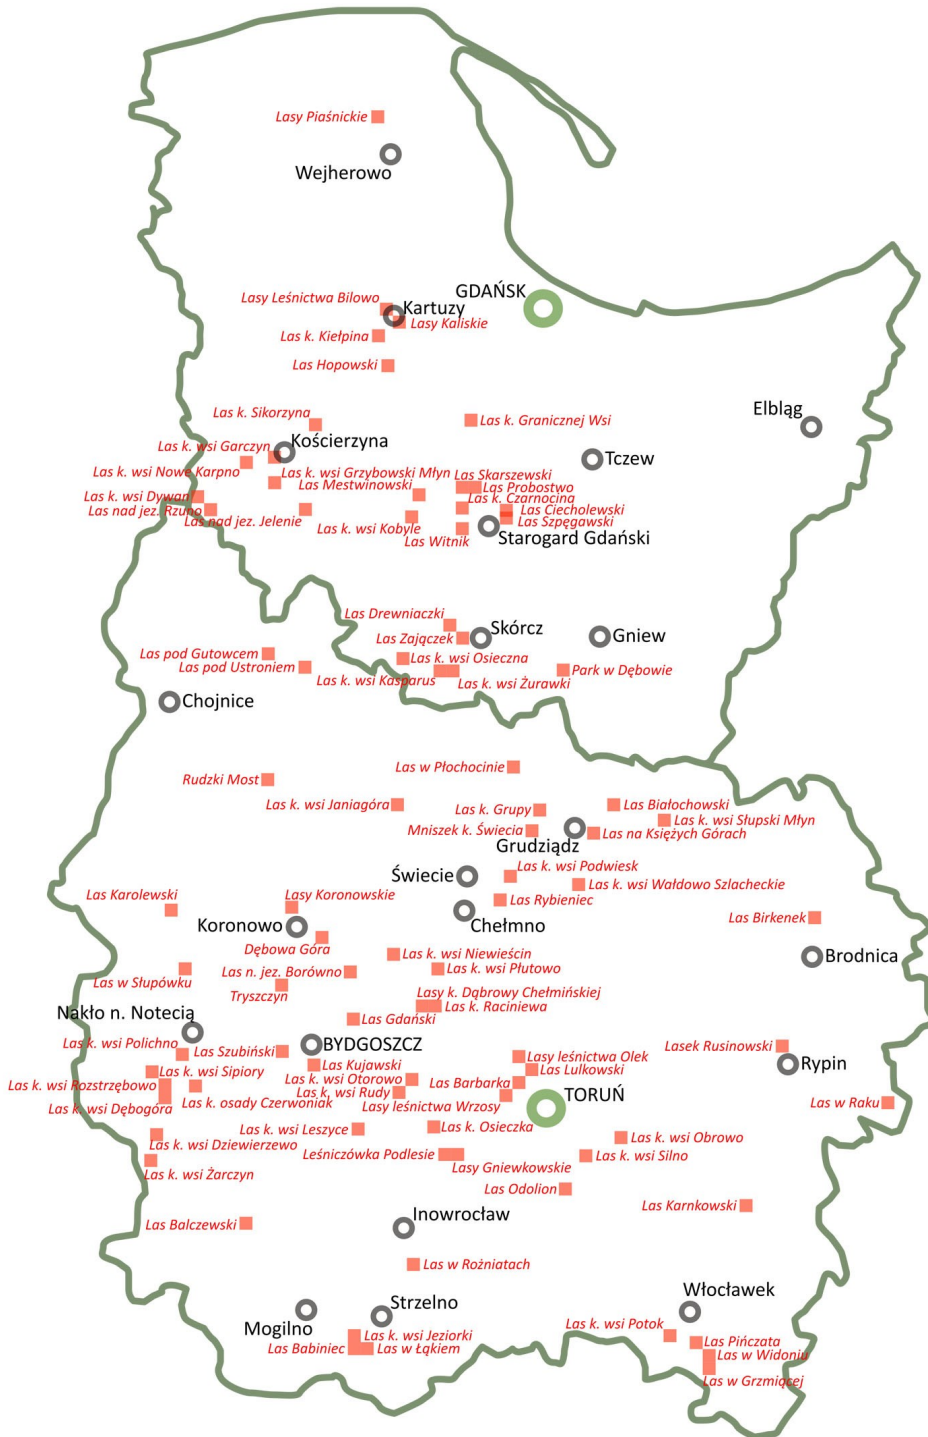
Lasy Piaśnickie
Wejherowo
GDAŃSK
Lasy Leśnictwa Bilowo
Kartuzy
Lasy Kaliskie
Las k. Kiełpina
Las Hopowski
Las k. Sikorzyna
Las k. Granicznej Wsi
Elbląg
Las k. wsi Garczyn
Kościerzyna
Tczew
Las k. wsi Nowe Karpno
Las k. wsi Grzybowski Młyn
Las Skarszewski
Las Mestwinowski
Las Probostwo
Las k. wsi Dywan
Las k. Czarnocina
Las nad jez. Rzuno
Las Ciecholewski
Las nad jez. Jelenie
Las Szpęgawski
Las k. wsi Kobyle
Las Witnik
Starogard Gdański
Las Drewniaczki
Skórcz
Las Zajączek
Gniew
Las pod Gutowcem
Las k. wsi Osieczna
Las pod Ustroniem
Park w Dębowie
Las k. wsi Kasparus
Las k. wsi Żurawki
Chojnice
Las w Płochocinie
Rudzki Most
Las k. wsi Janiagóra
Las k. Grupy
Las Białochowski
Las k. wsi Słupski Młyn
Mniszek k. Świecia
Las na Księżych Górach
Grudziądz
Las k. wsi Podwiesk
Świecie
Las k. wsi Wałdowo Szlacheckie
Las Karolewski
Lasy Koronowskie
Las Rybieniec
Chełmno
Las Birkenek
Koronowo
Dębowa Góra
Las k. wsi Niewieścin
Brodnica
Las w Słupówku
Las n. jez. Borówno
Las k. wsi Płutowo
Tryszczyn
Lasy k. Dąbrowy Chełmińskiej
Las k. Raciniewa
Nakło n. Notecią
Las Gdański
Las k. wsi Polichno
Las Szubiński
BYDGOSZCZ
Lasek Rusinowski
Lasy leśnictwa Olek
Rypin
Las k. wsi Sipiory
Las Kujawski
Las Lulkowski
Las k. wsi Rozstrzębowo
Las k. wsi Otorowo
Las Barbarka
Las k. wsi Rudy
TORUŃ
Las k. wsi Dębogóra
Las k. osady Czerwoniak
Lasy leśnictwa Wrzosy
Las w Raku
Las k. wsi Leszyce
Las k. Osieczka
Las k. wsi Obrowo
Las k. wsi Dziewierzewo
Leśniczówka Podlesie
Las k. wsi Silno
Las k. wsi Żarczyn
Lasy Gniewkowskie
Las Odolion
Las Karnkowski
Las Balczewski
Inowrocław
Las w Rożniatach
Włocławek
Strzelno
Mogilno
Las k. wsi Potok
Las k. wsi Jeziorki
Las Pińczata
Las Babiniec
Las w Łąkiem
Las w Widoniu
Las w Grzmiącej